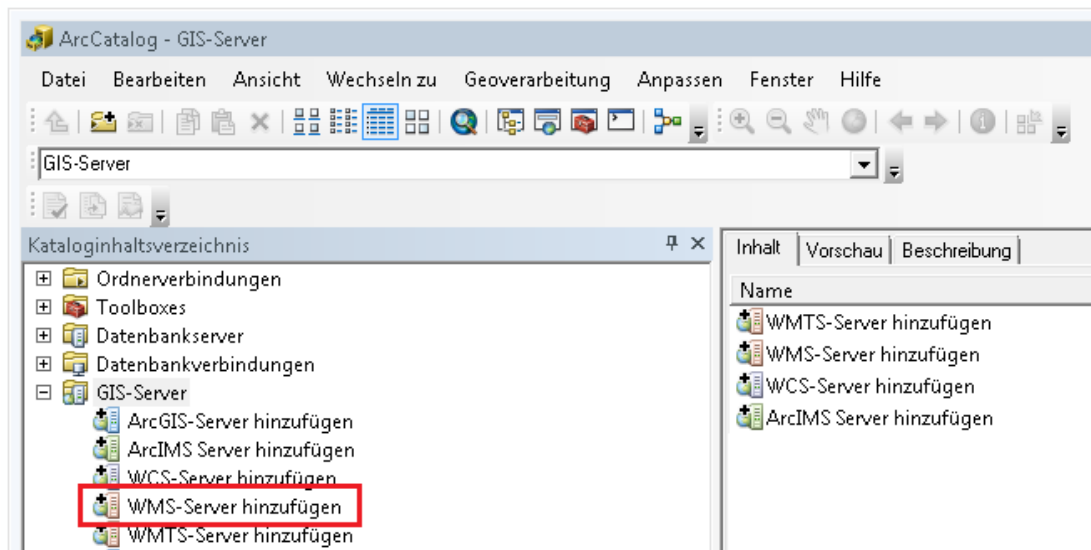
ArcCatalog - GIS-Server

Datei Bearbeiten Ansicht Wechseln zu Geoverarbeitung Anpassen Fenster Hilfe

GIS-Server

Kataloginhaltsverzeichnis

Ordnerverbindungen
Toolboxes
Datenbankserver
Datenbankverbindungen
GIS-Server
ArcGIS-Server hinzufügen
ArcIMS Server hinzufügen
WCS-Server hinzufügen
WMS-Server hinzufügen
WMTS-Server hinzufügen

Inhalt | Vorschau | Beschreibung

Name
WMTS-Server hinzufügen
WMS-Server hinzufügen
WCS-Server hinzufügen
ArcIMS Server hinzufügen